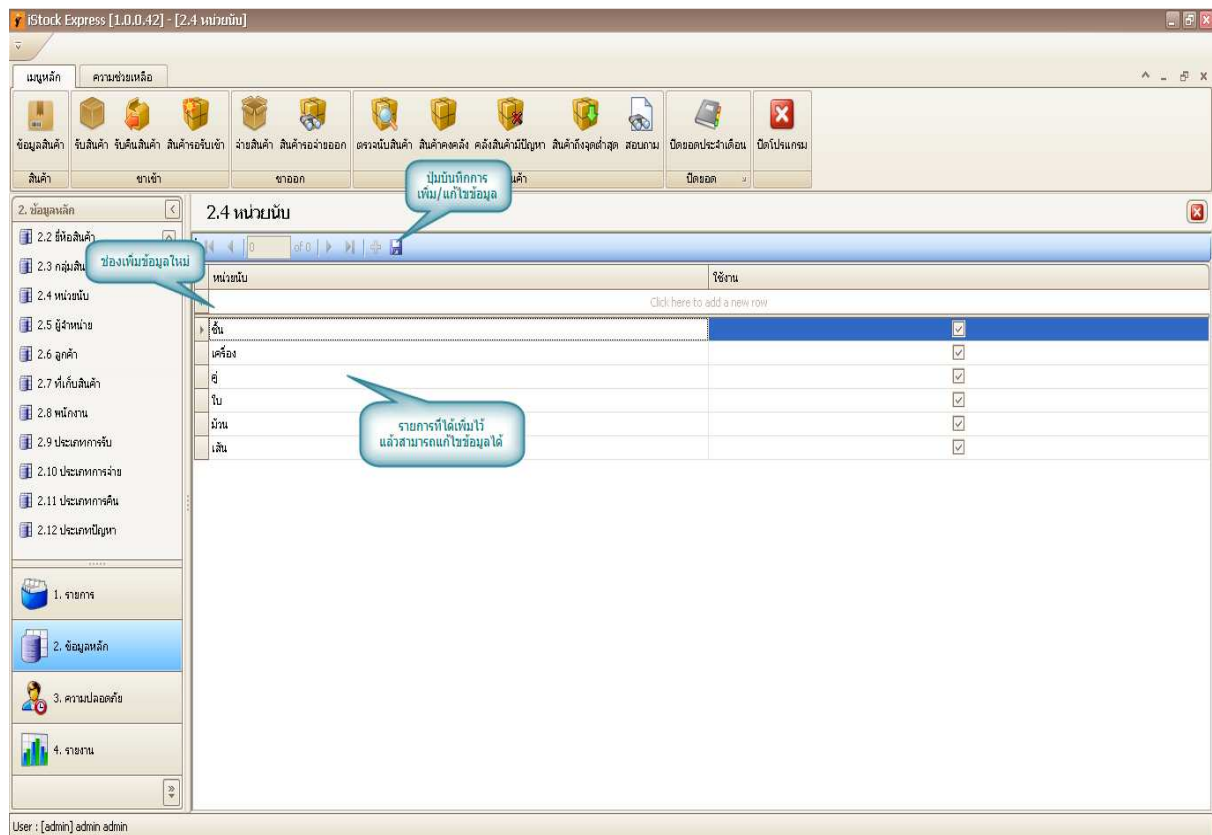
iStock Express [1.0.0.42] - [2.4 หน่วยนับ]

เมนูหลัก ความช่วยเหลือ

ข้อมูลสินค้า รับสินค้า รับคืนสินค้า สินค้ารอรับเข้า จ่ายสินค้า สินค้ารอจ่ายออก ตรวจนับสินค้า สินค้าคงคลัง คลังสินค้ามีปัญหา สินค้าถึงจุดต่ำสุด สอบถาม ปิดยอดประจำเดือน ปิดโปรแกรม

สินค้า ขาเข้า ขาออก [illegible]นค้า ปิดยอด

ปุ่มบันทึกการเพิ่ม/แก้ไขข้อมูล

2. ข้อมูลหลัก

2.4 หน่วยนับ

2.2 ยี่ห้อสินค้า
2.3 กลุ่มสิน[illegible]
2.4 หน่วยนับ
2.5 ผู้จำหน่าย
2.6 ลูกค้า
2.7 ที่เก็บสินค้า
2.8 พนักงาน
2.9 ประเภทการรับ
2.10 ประเภทการจ่าย
2.11 ประเภทการคืน
2.12 ประเภทปัญหา

ช่องเพิ่มข้อมูลใหม่

of 0

| หน่วยนับ | ใช้งาน |
|---|---|
| Click here to add a new row | |
| ชิ้น | ☑ |
| เครื่อง | ☑ |
| คู่ | ☑ |
| ใบ | ☑ |
| ม้วน | ☑ |
| เส้น | ☑ |

รายการที่ได้เพิ่มไว้แล้วสามารถแก้ไขข้อมูลได้

1. รายการ
2. ข้อมูลหลัก
3. ความปลอดภัย
4. รายงาน

User : [admin] admin admin